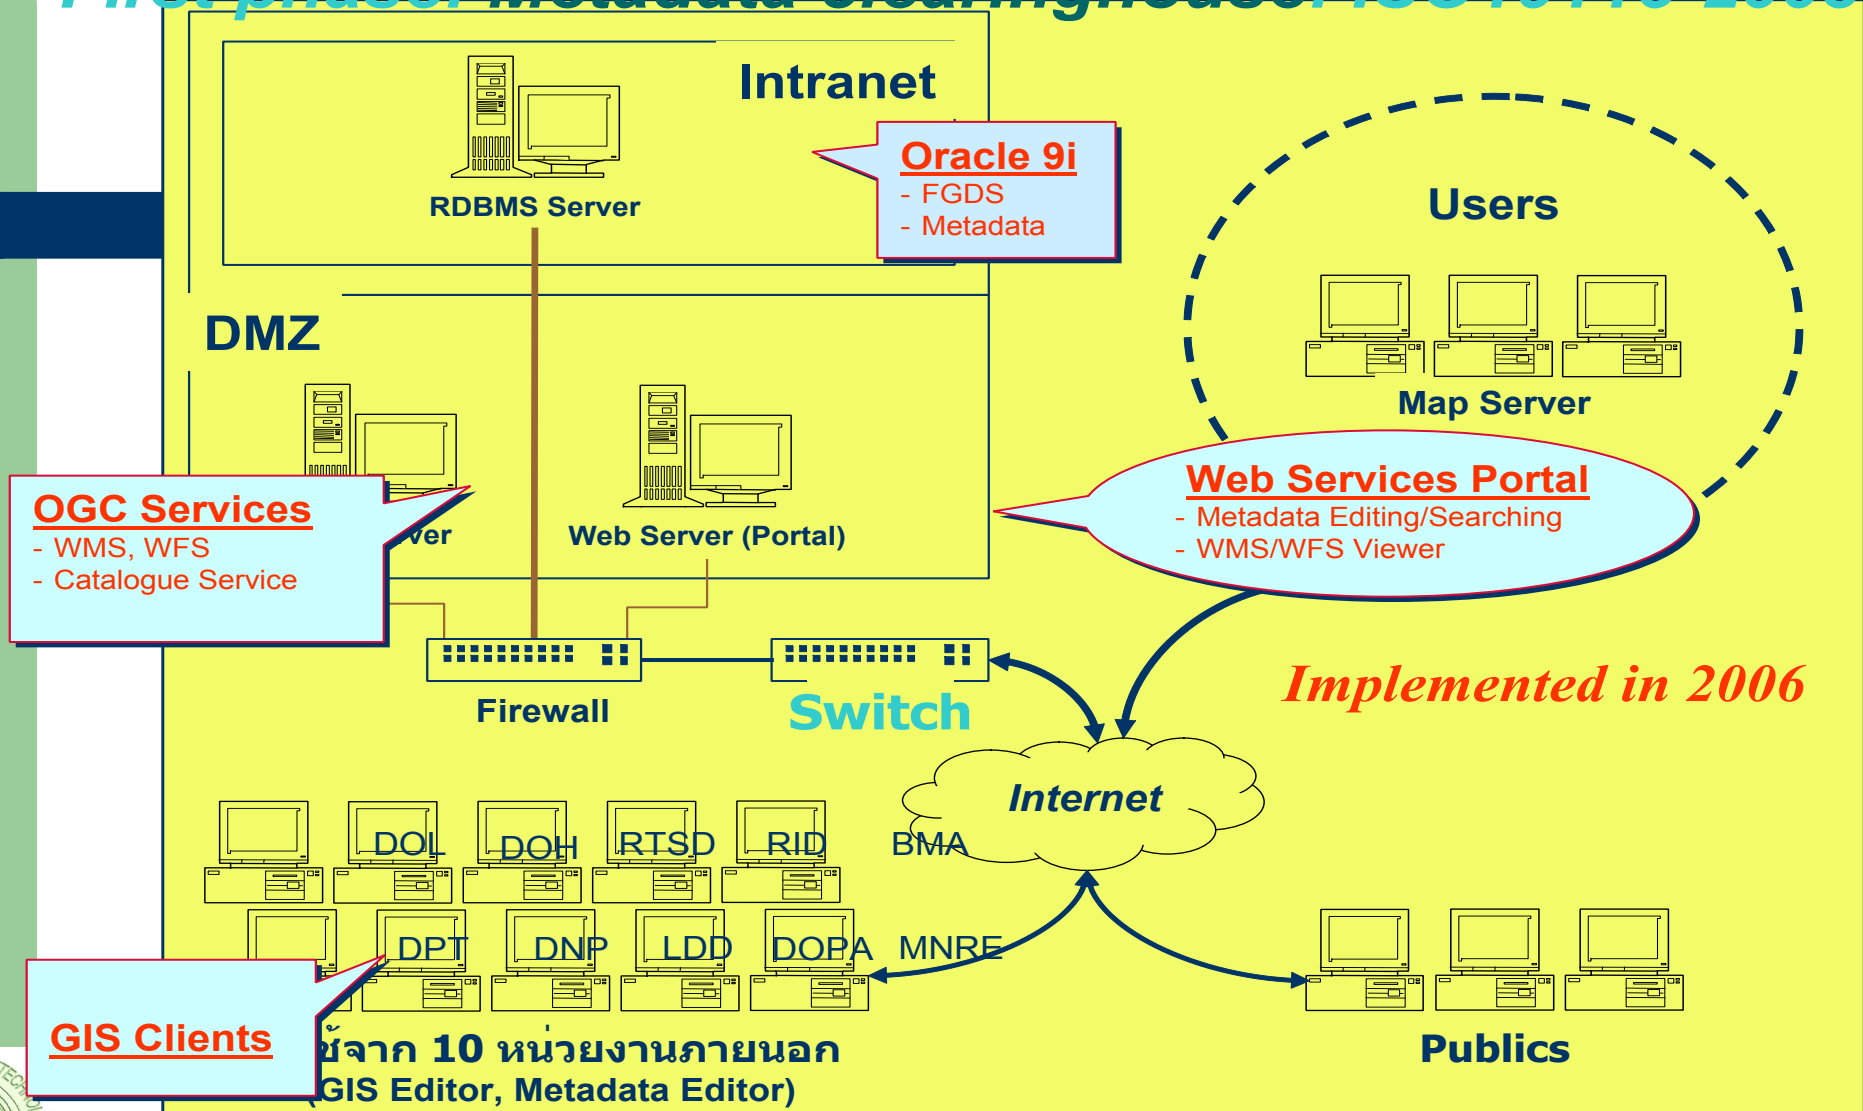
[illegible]

Intranet

RDBMS Server

Oracle 9i
- FGDS
- Metadata

Users

Map Server

DMZ

OGC Services
- WMS, WFS
- Catalogue Service

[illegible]ver

Web Server (Portal)

Web Services Portal
- Metadata Editing/Searching
- WMS/WFS Viewer

Firewall

Switch

Implemented in 2006

Internet

DOL DOH RTSD RID BMA

DPT DNP LDD DOPA MNRE

GIS Clients

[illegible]ช้จาก 10 หน่วยงานภายนอก
(GIS Editor, Metadata Editor)

Publics